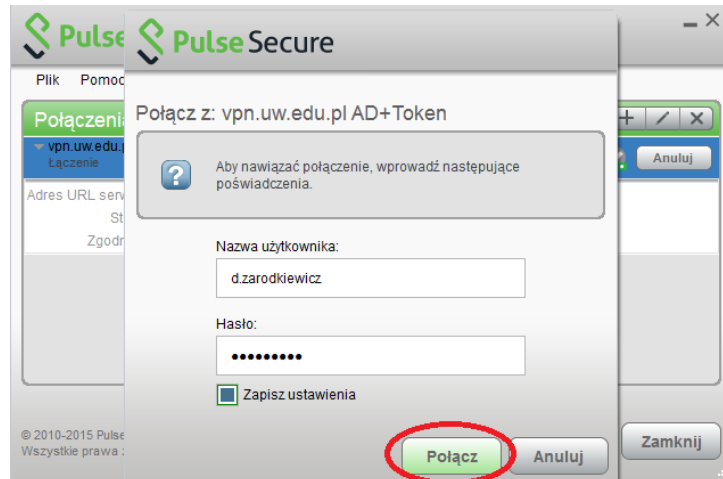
Pulse
Plik Pomoc
Połączenia
vpn.uw.edu.
Łączenie
Anuluj
Adres URL serw
St
Zgodn
© 2010-2015 Pulse
Wszystkie prawa
Zamknij

Pulse Secure
Połącz z: vpn.uw.edu.pl AD+Token
Aby nawiązać połączenie, wprowadź następujące poświadczenia.
Nazwa użytkownika:
d.zarodkiewicz
Hasło:
•••••••••
Zapisz ustawienia
Połącz
Anuluj